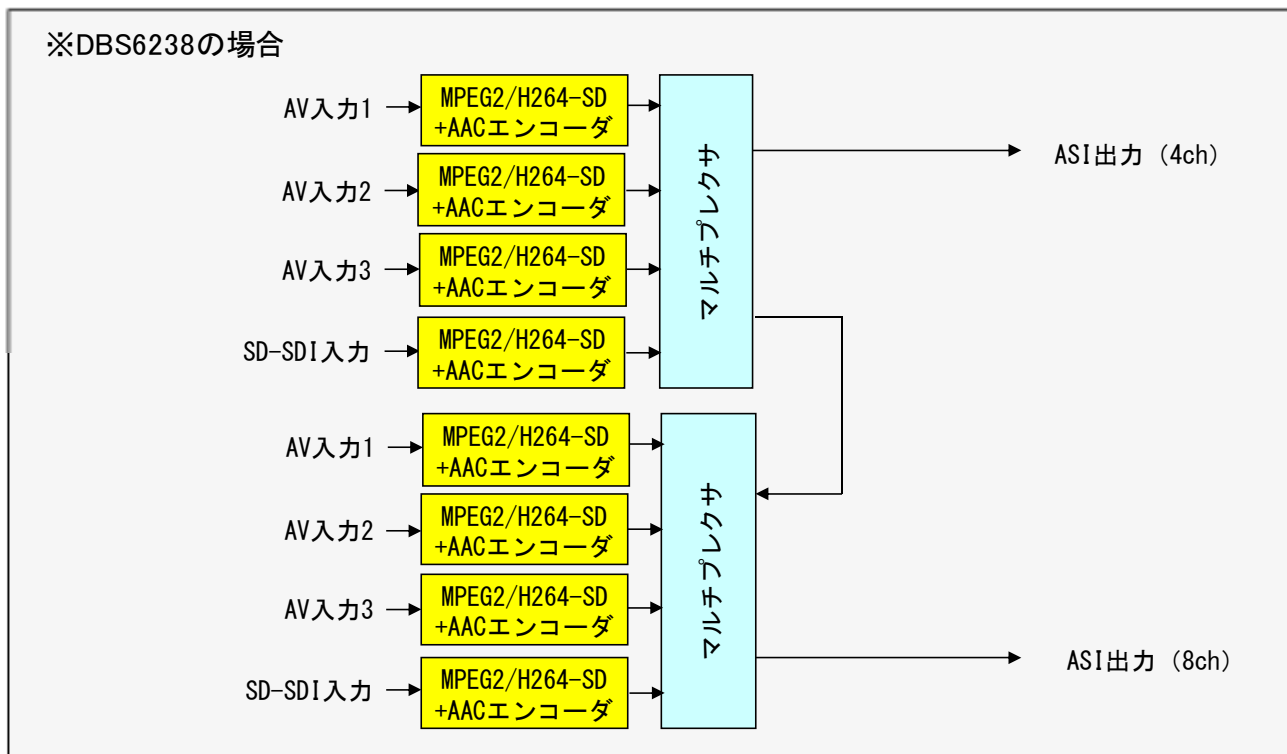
※DBS6238の場合

AV入力1
MPEG2/H264-SD
+AACエンコーダ

AV入力2
MPEG2/H264-SD
+AACエンコーダ

AV入力3
MPEG2/H264-SD
+AACエンコーダ

SD-SDI入力
MPEG2/H264-SD
+AACエンコーダ

マルチプレクサ

ASI出力（4ch）

AV入力1
MPEG2/H264-SD
+AACエンコーダ

AV入力2
MPEG2/H264-SD
+AACエンコーダ

AV入力3
MPEG2/H264-SD
+AACエンコーダ

SD-SDI入力
MPEG2/H264-SD
+AACエンコーダ

マルチプレクサ

ASI出力（8ch）